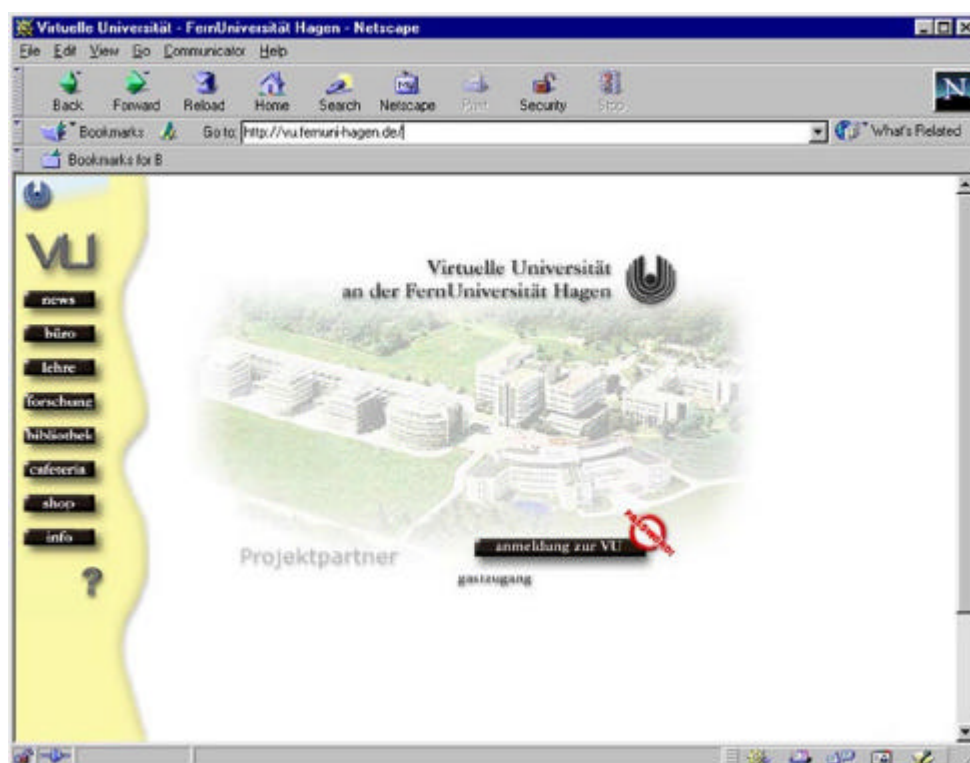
Virtuelle Universität - FernUniversität Hagen - Netscape

File Edit View Go Communicator Help

Back Forward Reload Home Search Netscape Print Security Stop

Bookmarks Go to: http://vu.fernuni-hagen.de/ What's Related

Bookmarks for B

VU

news
büro
lehre
forschung
bibliothek
cafeteria
shop
info

?

Virtuelle Universität
an der FernUniversität Hagen

Projektpartner

anmeldung zur VU

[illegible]

gastzugang